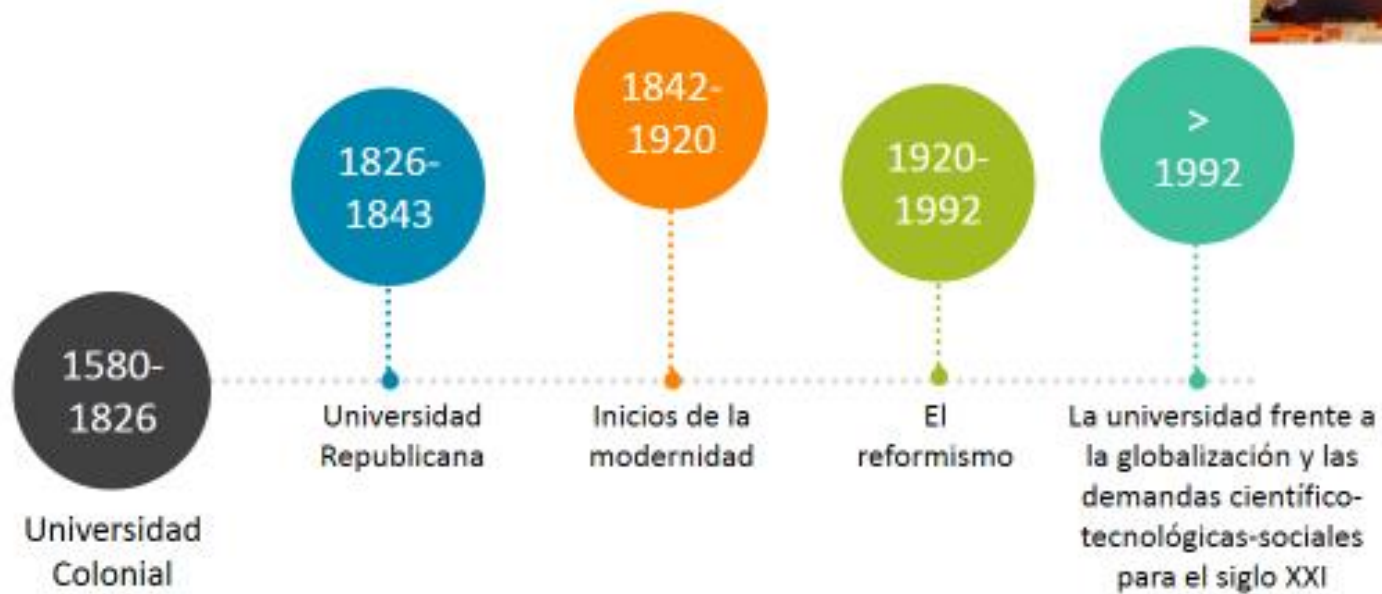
1580-1826

Universidad Colonial

1826-1843

Universidad Republicana

1842-1920

Inicios de la modernidad

1920-1992

El reformismo

> 1992

La universidad frente a la globalización y las demandas científico-tecnológicas-sociales para el siglo XXI